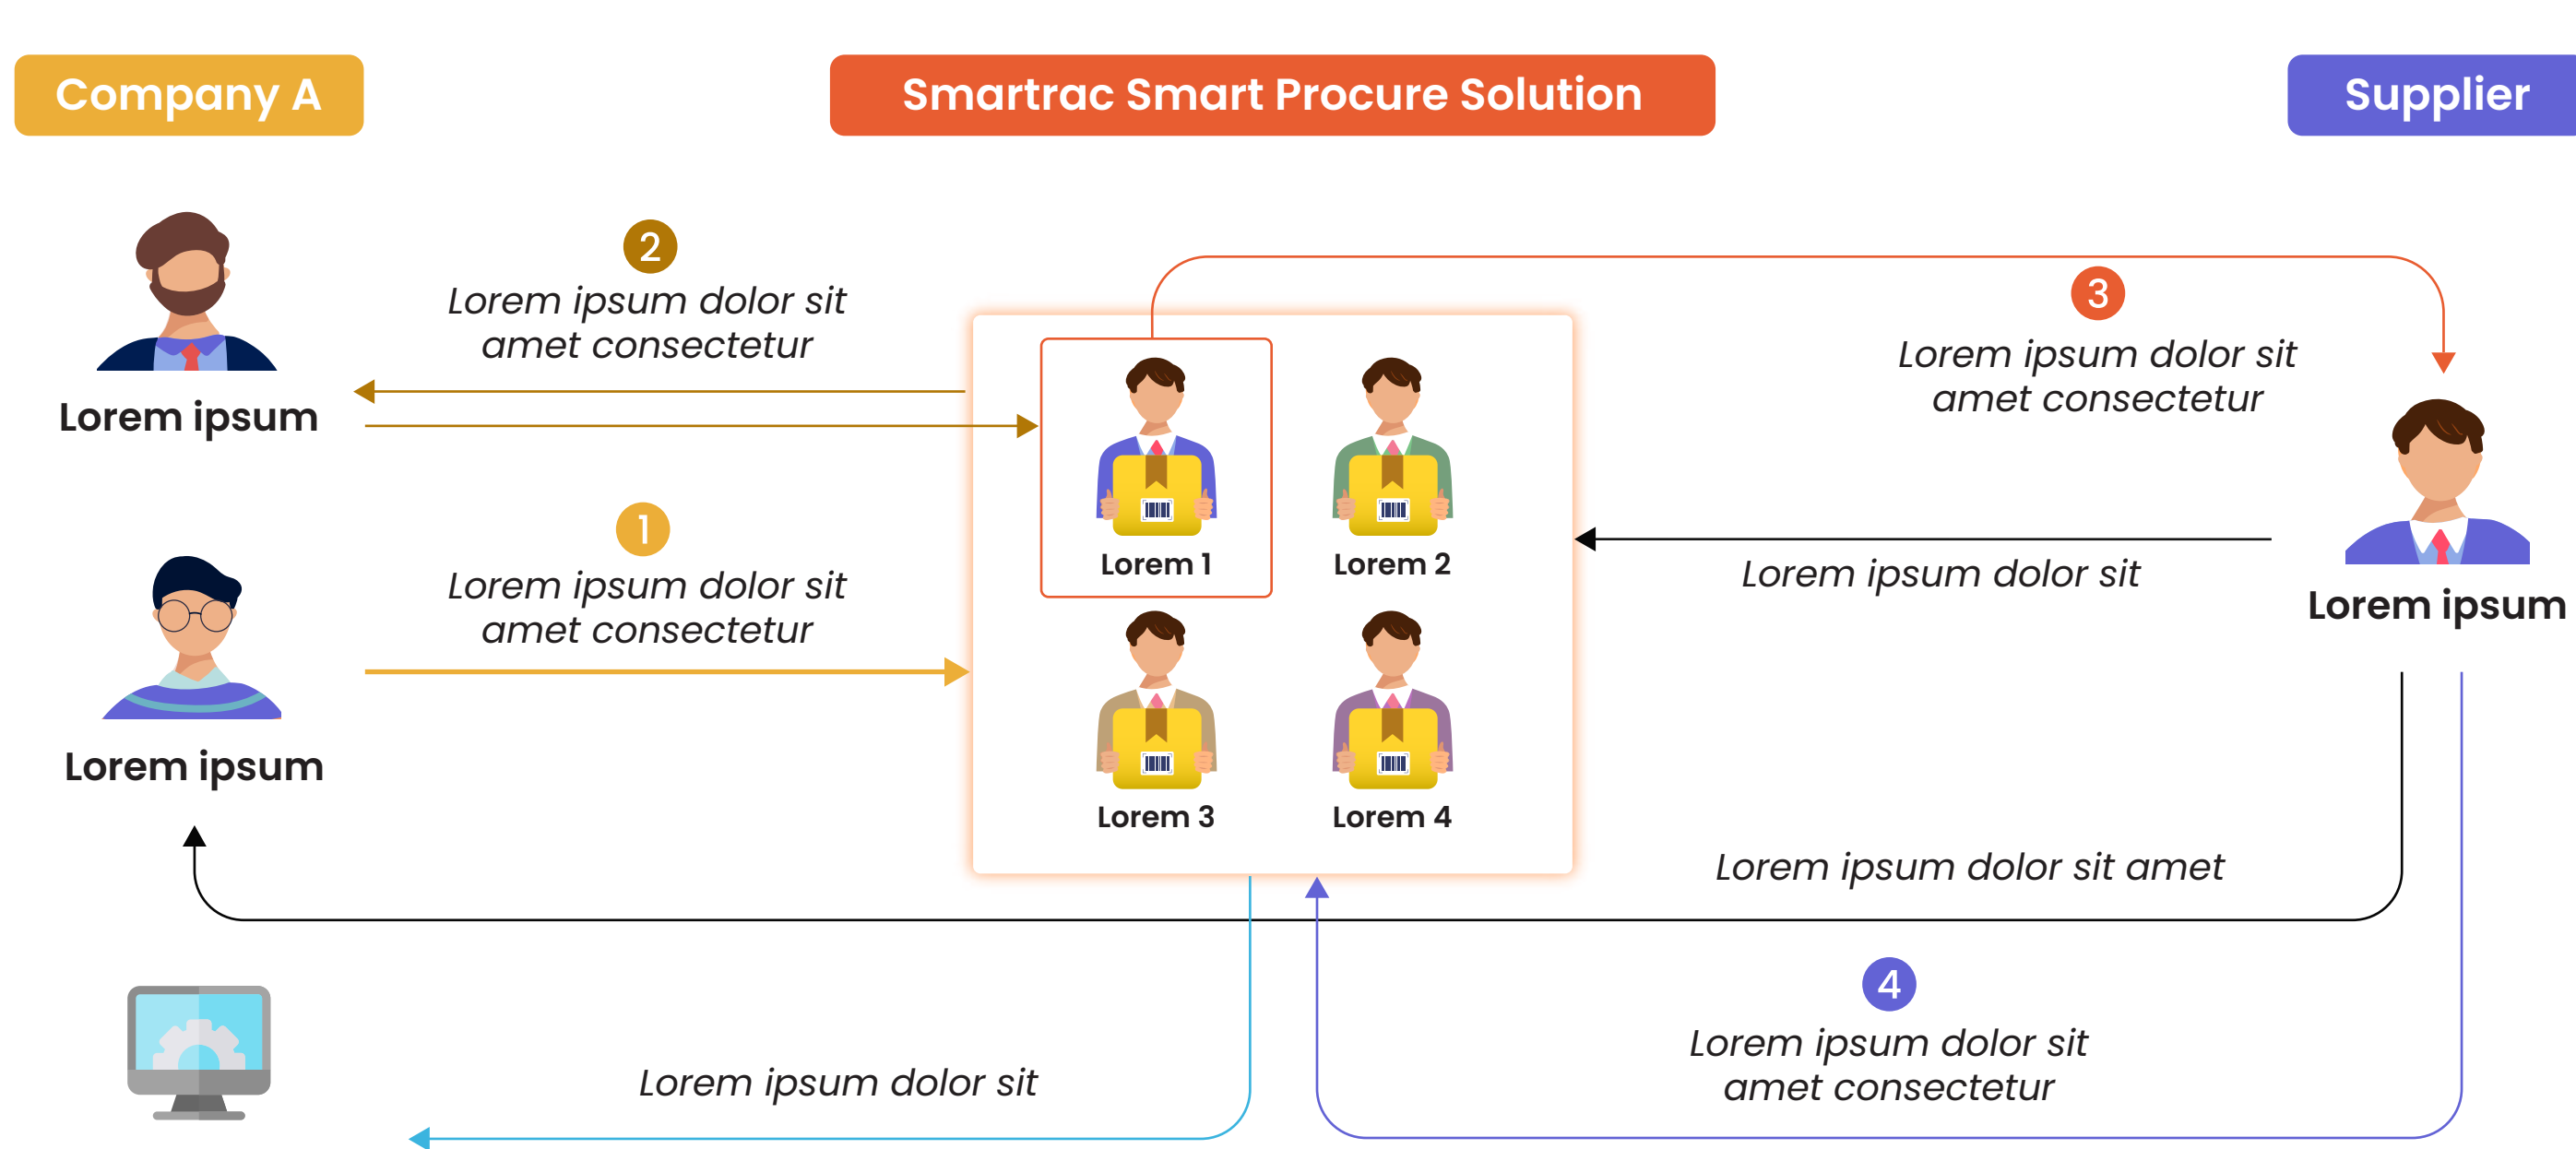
Company A

Smartrac Smart Procure Solution

Supplier

2
Lorem ipsum dolor sit amet consectetur

Lorem ipsum

3
Lorem ipsum dolor sit amet consectetur

Lorem 1

Lorem 2

Lorem 3

Lorem 4

1
Lorem ipsum dolor sit amet consectetur

Lorem ipsum

Lorem ipsum dolor sit

Lorem ipsum

Lorem ipsum dolor sit amet

4
Lorem ipsum dolor sit amet consectetur

Lorem ipsum dolor sit